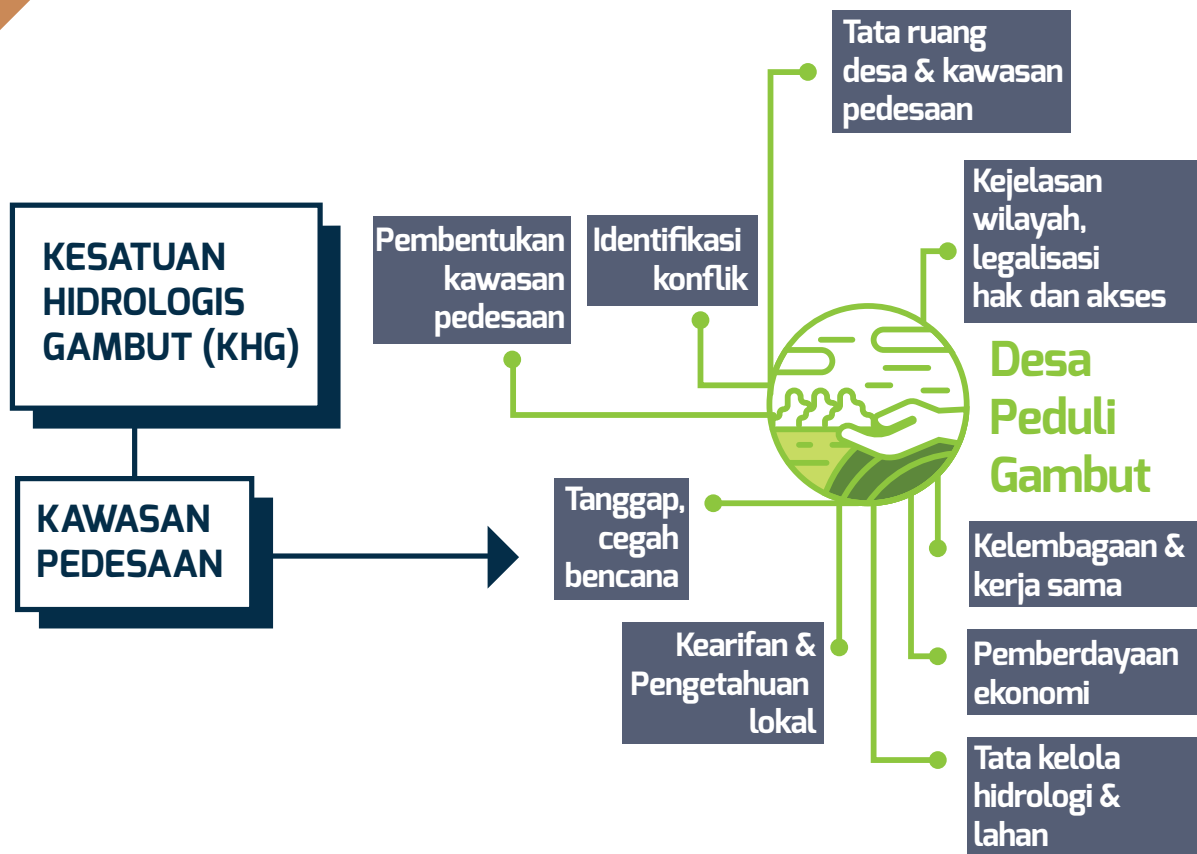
KESATUAN HIDROLOGIS GAMBUT (KHG)

KAWASAN PEDESAAN

Tata ruang desa & kawasan pedesaan

Pembentukan kawasan pedesaan

Identifikasi konflik

Kejelasan wilayah, legalisasi hak dan akses

Desa Peduli Gambut

Tanggap, cegah bencana

Kelembagaan & kerja sama

Kearifan & Pengetahuan lokal

Pemberdayaan ekonomi

Tata kelola hidrologi & lahan